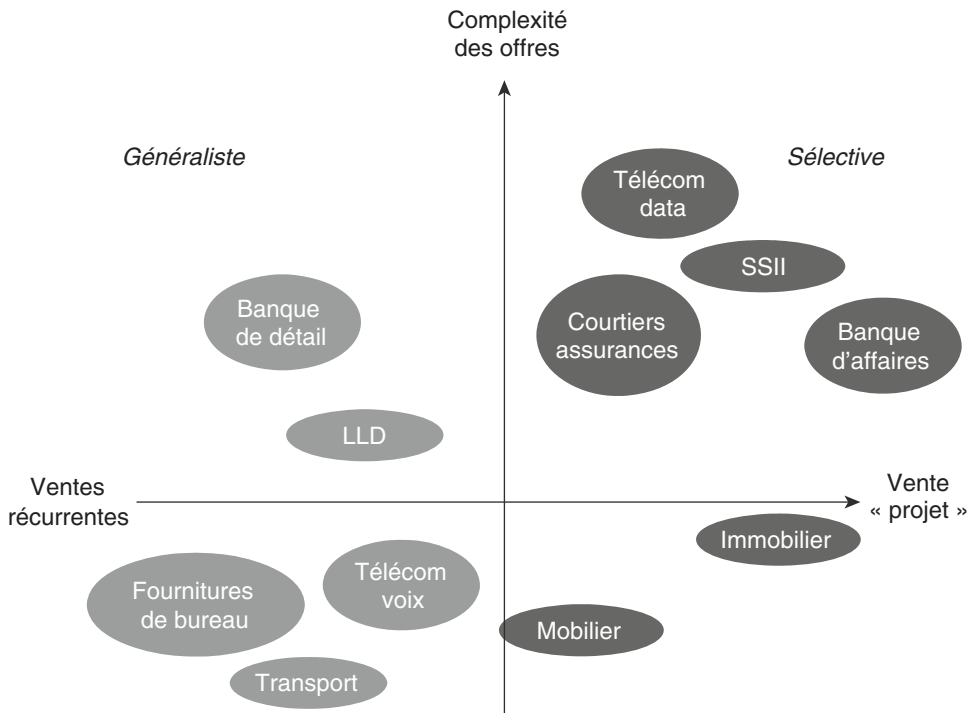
Complexité des offres

Généraliste

Sélective

Télécom data

SSII

Banque de détail

Courtiers assurances

Banque d'affaires

LLD

Ventes récurrentes

Vente « projet »

Immobilier

Fournitures de bureau

Télécom voix

Mobilier

Transport